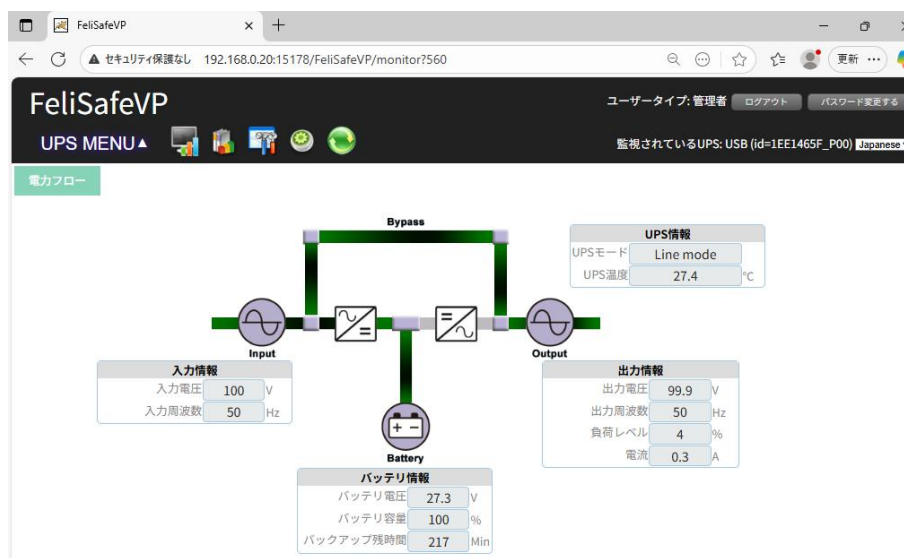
FeliSafeVP ×
+

セキュリティ保護なし 192.168.0.20:15178/FeliSafeVP/monitor?560

更新

FeliSafeVP

ユーザータイプ: 管理者 ログアウト パスワード変更する

UPS MENU▲

監視されているUPS: USB (id=1EE1465F_P00) Japanese

電力フロー

Bypass

UPS情報

| UPSモード | Line mode | |
|---|---|---|
| UPS温度 | 27.4 | °C |

Input

Output

入力情報

| 入力電圧 | 100 | V |
|---|---|---|
| 入力周波数 | 50 | Hz |

出力情報

| 出力電圧 | 99.9 | V |
|---|---|---|
| 出力周波数 | 50 | Hz |
| 負荷レベル | 4 | % |
| 電流 | 0.3 | A |

Battery

バッテリ情報

| バッテリ電圧 | 27.3 | V |
|---|---|---|
| バッテリ容量 | 100 | % |
| バックアップ残時間 | 217 | Min |